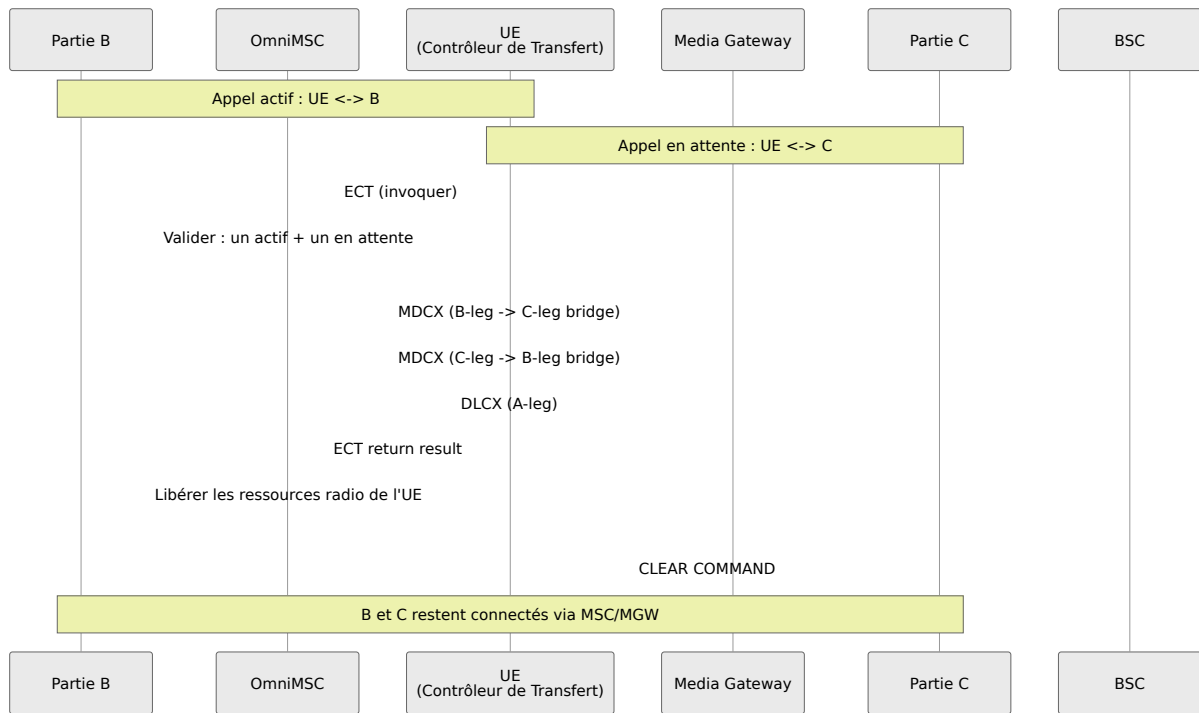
Partie B
OmniMSC
UE
(Contrôleur de Transfert)
Media Gateway
Partie C
BSC

Appel actif : UE <-> B

Appel en attente : UE <-> C

ECT (invoquer)

Valider : un actif + un en attente

MDCX (B-leg -> C-leg bridge)

MDCX (C-leg -> B-leg bridge)

DLCX (A-leg)

ECT return result

Libérer les ressources radio de l'UE

CLEAR COMMAND

B et C restent connectés via MSC/MGW

Partie B
OmniMSC
UE
(Contrôleur de Transfert)
Media Gateway
Partie C
BSC